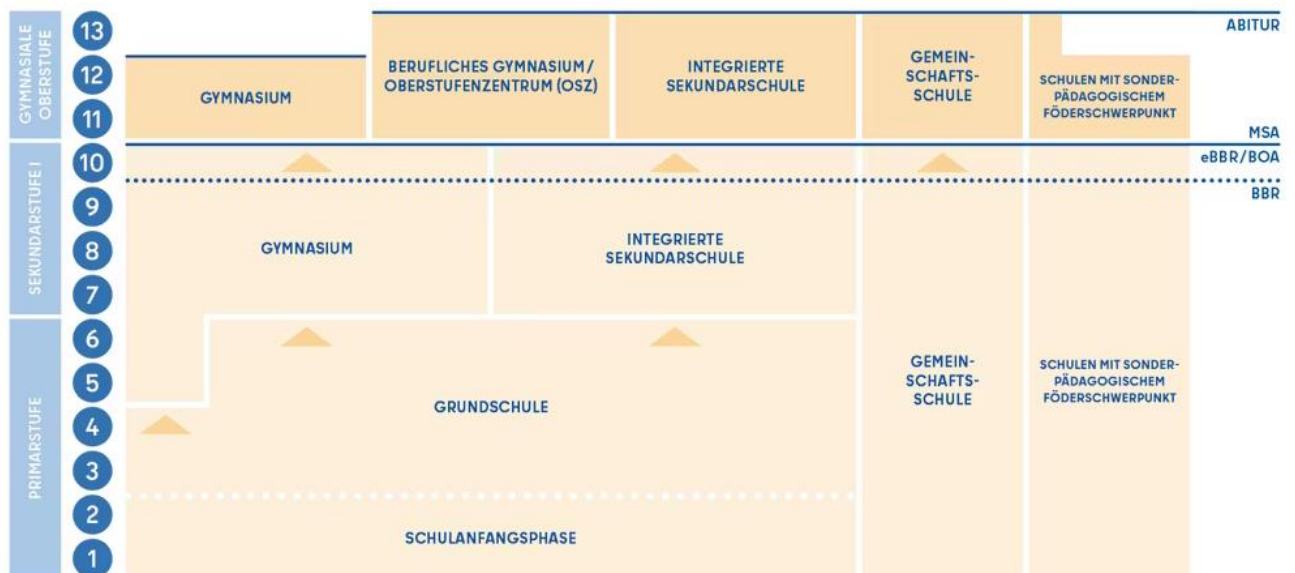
GYMNASIALE OBERSTUFE

SEKUNDARSTUFE I

PRIMARSTUFE

13
12
11
10
9
8
7
6
5
4
3
2
1

ABITUR

GYMNASIUM

BERUFLICHES GYMNASIUM / OBERSTUFENZENTRUM (OSZ)

INTEGRIERTE SEKUNDARSCHULE

GEMEIN-SCHAFTS-SCHULE

SCHULEN MIT SONDER-PÄDAGOGISCHEM FÖDERSCHWERPUNKT

MSA

eBBR/BOA

BBR

GYMNASIUM

INTEGRIERTE SEKUNDARSCHULE

GRUNDSCHULE

GEMEIN-SCHAFTS-SCHULE

SCHULEN MIT SONDER-PÄDAGOGISCHEM FÖDERSCHWERPUNKT

SCHULANFANGSPHASE